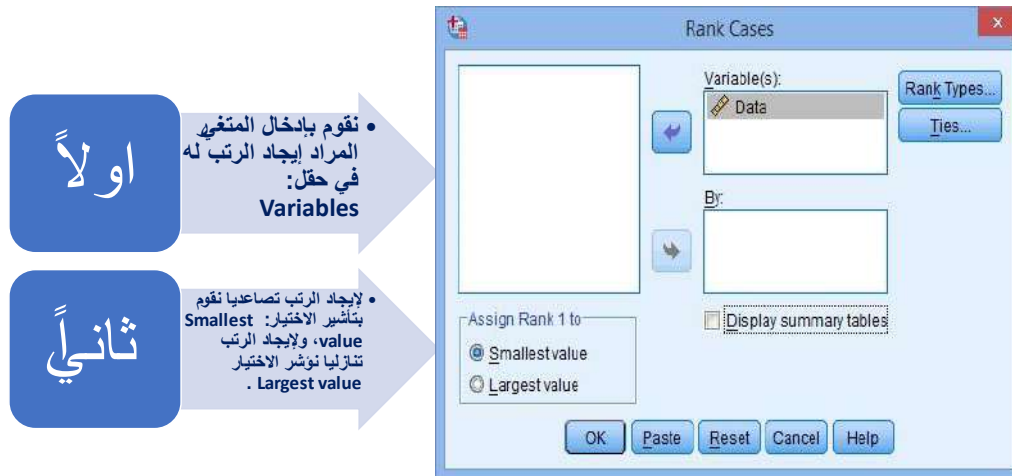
اولاً

• نقوم بإدخال المتغير المراد إيجاد الرتب له في حقل: Variables

ثانياً

• لإيجاد الرتب تصاعديا نقوم بتأشير الاختيار: Smallest value، ولإيجاد الرتب تنازليا نؤشر الاختيار Largest value .

Rank Cases

Variable(s):
Data

By:

Rank Types...
Ties...

Assign Rank 1 to
Smallest value
Largest value

Display summary tables

OK
Paste
Reset
Cancel
Help